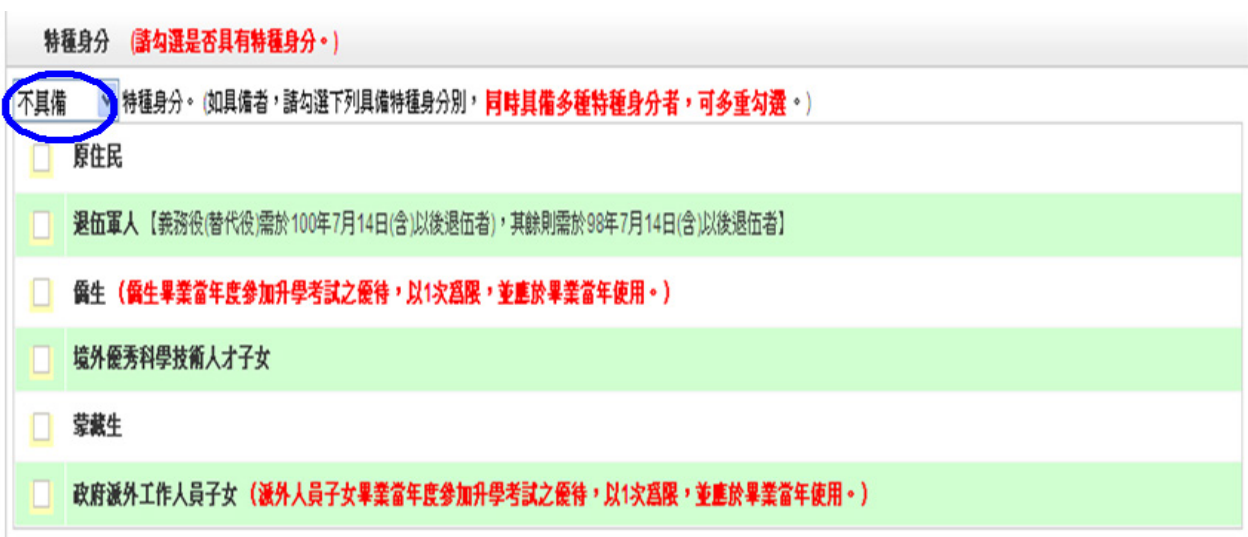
特種身分 (請勾選是否具有特種身分。)

不具備 特種身分。(如具備者，請勾選下列具備特種身分別，同時具備多種特種身分者，可多重勾選。)

原住民

退伍軍人【義務役(替代役)需於100年7月14日(含)以後退伍者，其餘則需於98年7月14日(含)以後退伍者】

僑生 (僑生畢業當年度參加升學考試之優待，以1次為限，並應於畢業當年使用。)

境外優秀科學技術人才子女

蒙藏生

政府派外工作人員子女 (派外人員子女畢業當年度參加升學考試之優待，以1次為限，並應於畢業當年使用。)